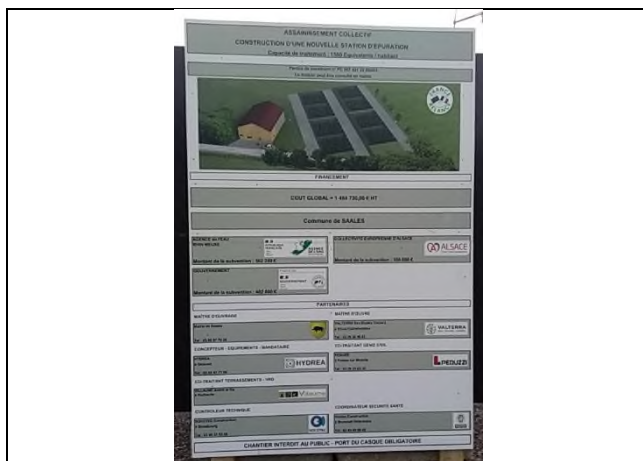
ASSAINISSEMENT COLLECTIF
CONSTRUCTION D'UNE NOUVELLE STATION D'EPURATION
Capacité de traitement : 1500 Equivalents / habitant

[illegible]

FINANCEMENT

COUT GLOBAL = 1 464 730,09 € HT

Commune de SAALES

AGENCE DE L'EAU RHIN MEUSE
Montant de la subvention : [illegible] €

COLLECTIVITE EUROPEENNE D'ALSACE
ALSACE
Montant de la subvention : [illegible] €

DEPARTEMENT
Montant de la subvention : 402 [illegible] €

PARTENAIRES

MAITRE D'OUVRAGE
Mairie de Saales
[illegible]

MAITRE D'OEUVRE
VALTERRA
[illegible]

CONCEPTEUR - EQUIPEMENTS - MANDATAIRE
HYDREA
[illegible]

CO-TRAITANT GENIE CIVIL
PEDUZZI
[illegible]

CO-TRAITANT TERRASSEMENTS - VRD
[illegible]

CONTROLEUR TECHNIQUE
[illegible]

COORDINATEUR SECURITE SANTE
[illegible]

CHANTIER INTERDIT AU PUBLIC - PORT DU CASQUE OBLIGATOIRE